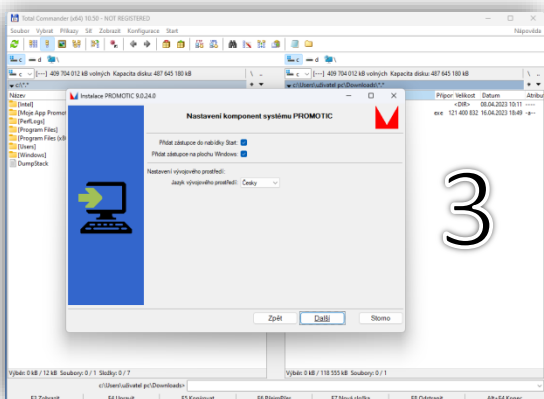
Total Commander (x64) 10.50 - NOT REGISTERED

Soubor Vybrat Příkazy Síť Zobrazit Konfigurace Start

Nápověda

c — d

c — d

c [---] 409 704 012 kB volných Kapacita disku: 487 645 180 kB

c [---] 409 704 012 kB volných Kapacita disku: 487 645 180 kB

c:\*.*

c:\Users\uživatel pc\Downloads\*.*

Název

[Intel]

[Moje App Promot

[PerfLogs]

[Program Files]

[Program Files (x8

[Users]

[Windows]

DumpStack

Přípor Velikost Datum Atribut

<DIR> 08.04.2023 10:11

exe 121 400 832 16.04.2023 18:49

Instalace PROMOTIC 9.0.24.0

Nastavení komponent systému PROMOTIC

Přidat zástupce do nabídky Start:

Přidat zástupce na plochu Windows:

Nastavení vývojového prostředí:

Jazyk vývojového prostředí: Česky

Zpět

Další

Storno

3

Výběr: 0 kB / 12 kB Soubory: 0 / 1 Složky: 0 / 7

Výběr: 0 kB / 118 555 kB Soubory: 0 / 1

c:\Users\uživatel pc\Downloads>

F3 Zobrazit F4 Upravit F5 Kopírovat F6 Přejm/Přes F7 Nová složka F8 Odstranit F4 Konec